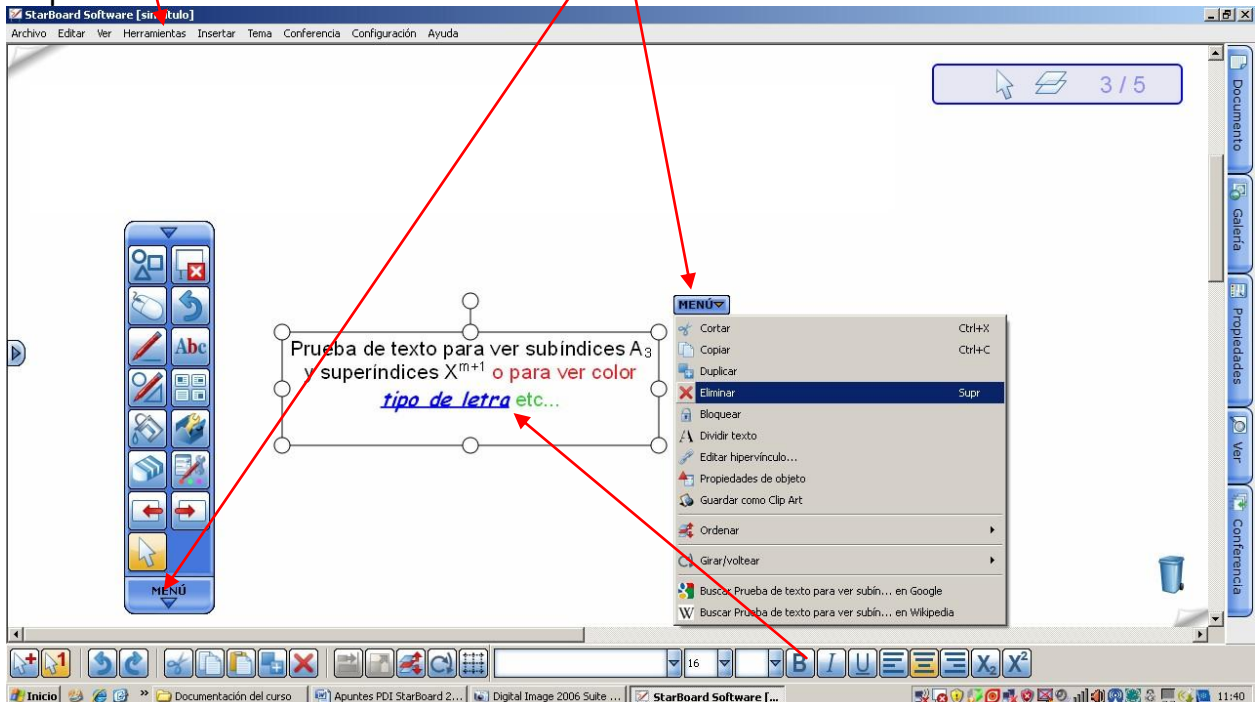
StarBoard Software [sin título]

Archivo Editar Ver Herramientas Insertar Tema Conferencia Configuración Ayuda

3 / 5

Documento
Galería
Propiedades
Ver
Conferencia

Prueba de texto para ver subíndices $A_3$ y superíndices $X^{m+1}$ o para ver color tipo de letra etc...

MENÚ

MENÚ
Cortar Ctrl+X
Copiar Ctrl+C
Duplicar
Eliminar Supr
Bloquear
Dividir texto
Editar hipervínculo...
Propiedades de objeto
Guardar como Clip Art
Ordenar
Girar/voltear
Buscar Prueba de texto para ver subín... en Google
Buscar Prueba de texto para ver subín... en Wikipedia

16

Inicio Documentación del curso Apuntes PDI StarBoard 2... Digital Image 2006 Suite ... StarBoard Software [... 11:40